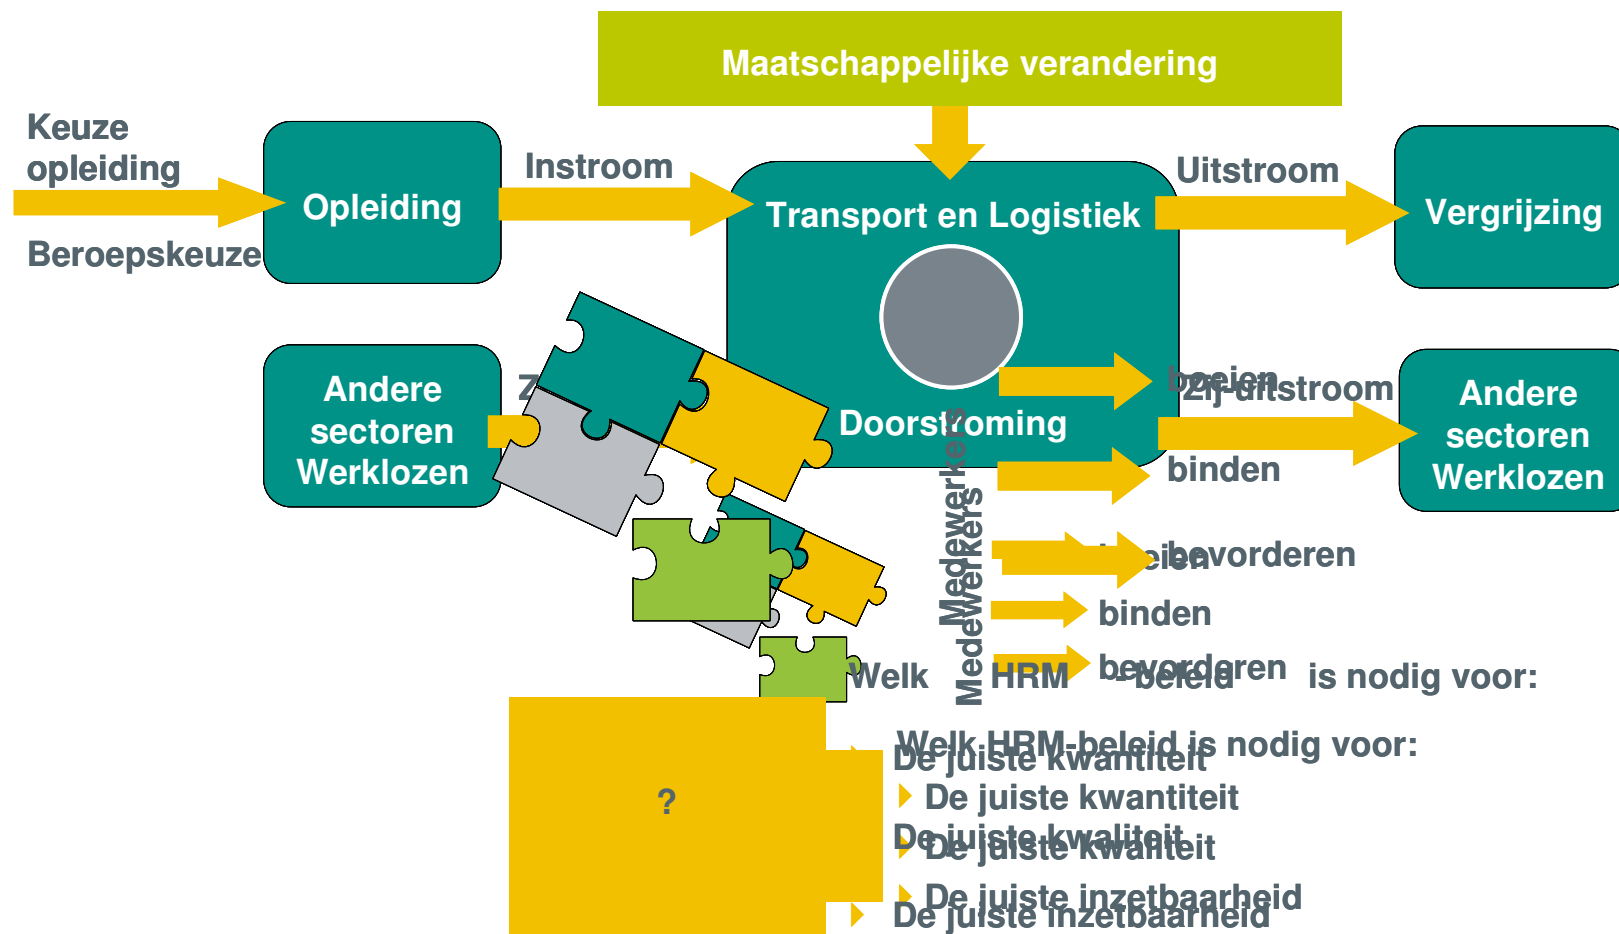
Maatschappelijke verandering

Keuze opleiding

Beroepskeuze

Opleiding

Instroom

Transport en Logistiek

Uitstroom

Vergrijzing

Andere sectoren Werklozen

Z

Doorstroming

boeien

Zij-uitstroom

Andere sectoren Werklozen

binden

Medewerkers

Medewerkers

boeien

bevorderen

binden

bevorderen

Welk

HRM

-beleid

is nodig voor:

Welk HRM-beleid is nodig voor:

De juiste kwantiteit

De juiste kwantiteit

?

De juiste kwaliteit

De juiste kwaliteit

De juiste inzetbaarheid

De juiste inzetbaarheid